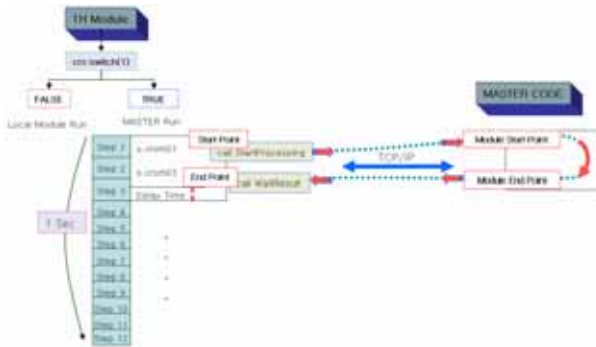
TH Module

cnt switch(1)

FALSE

TRUE

Local Module Run

MASTER Run

MASTER CODE

Step 1

Step 2

Step 3

Step 4

Step 5

Step 6

Step 7

Step 8

Step 9

Step 10

Step 11

Step 12

1 Sec

s_start(0)

s_start(0)

Delay Time

Start Point

End Point

Call StartProcessing

Call WaitResult

TCP/IP

Module Start Point

Module End Point